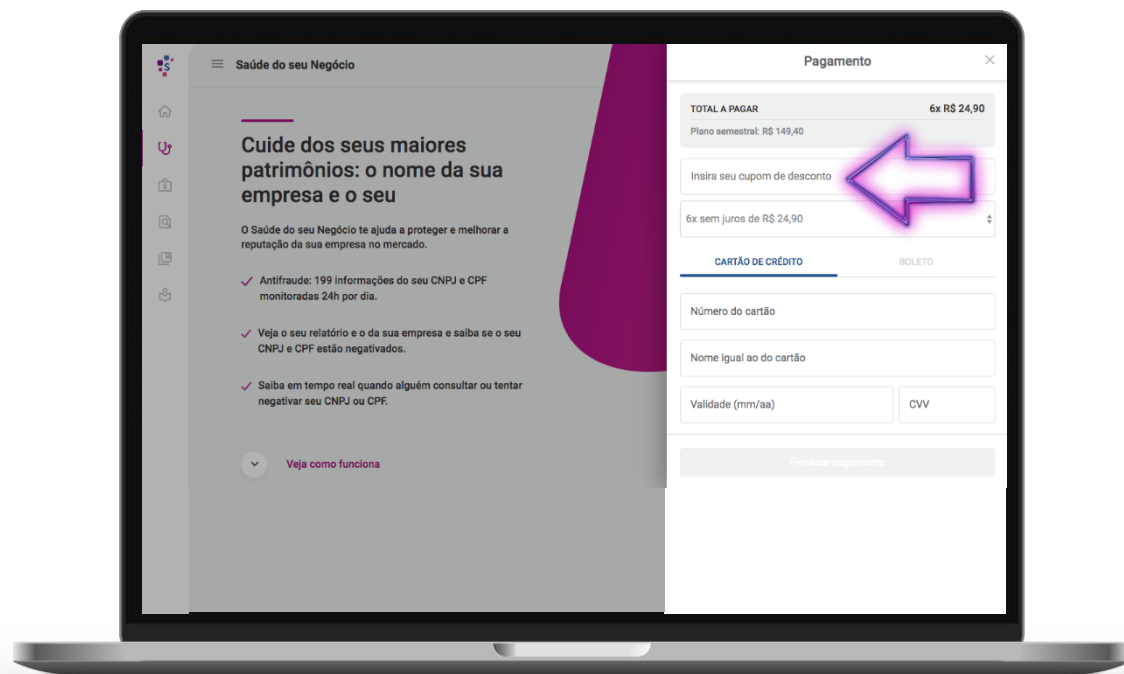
Saúde do seu Negócio

Cuide dos seus maiores patrimônios: o nome da sua empresa e o seu

O Saúde do seu Negócio te ajuda a proteger e melhorar a reputação da sua empresa no mercado.

Antifraude: 199 informações do seu CNPJ e CPF monitoradas 24h por dia.

Veja o seu relatório e o da sua empresa e saiba se o seu CNPJ e CPF estão negativados.

Saiba em tempo real quando alguém consultar ou tentar negativar seu CNPJ ou CPF.

Veja como funciona

Pagamento

TOTAL A PAGAR
6x R$ 24,90
Plano semestral: R$ 149,40

Insira seu cupom de desconto

6x sem juros de R$ 24,90

CARTÃO DE CRÉDITO
BOLETO

Número do cartão

Nome igual ao do cartão

Validade (mm/aa)
CVV

Finalizar pagamento